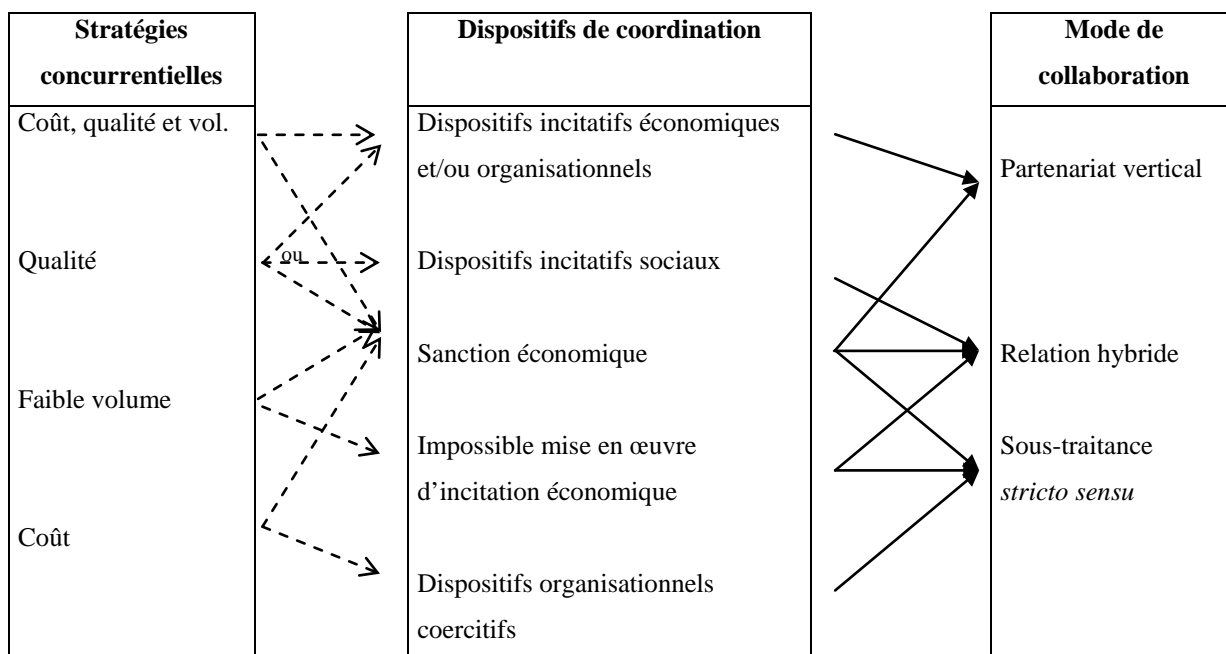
Stratégies concurrentielles

Coût, qualité et vol.

Qualité

ou

Faible volume

Coût

Dispositifs de coordination

Dispositifs incitatifs économiques et/ou organisationnels

Dispositifs incitatifs sociaux

Sanction économique

Impossible mise en œuvre d'incitation économique

Dispositifs organisationnels coercitifs

Mode de collaboration

Partenariat vertical

Relation hybride

Sous-traitance *stricto sensu*